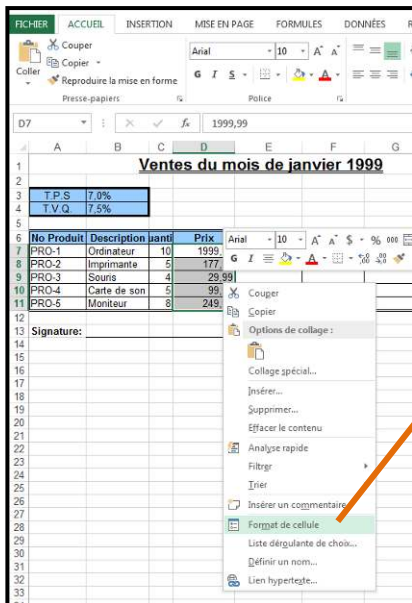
FICHIER ACCUEIL INSERTION MISE EN PAGE FORMULES DONNÉES R

Couper
Copier
Coller
Reproduire la mise en forme
Presse-papiers

Arial 10 A A
G I S A
Police

D7 fx 1999,99

| | A | B | C | D | E | F | G |
|---|---|---|---|---|---|---|---|
| 1 | Ventes du mois de janvier 1999 | | | | | | |
| 2 | | | | | | | |
| 3 | T.P.S | 7,0% | | | | | |
| 4 | T.V.Q. | 7,5% | | | | | |
| 5 | | | | | | | |
| 6 | No Produit | Description | uanti | Prix | | | |
| 7 | PRO-1 | Ordinateur | 10 | 1999 | | | |
| 8 | PRO-2 | Imprimante | 5 | 177 | | | |
| 9 | PRO-3 | Souris | 4 | 29,99 | | | |
| 10 | PRO-4 | Carte de son | 5 | 99 | | | |
| 11 | PRO-5 | Moniteur | 8 | 249 | | | |
| 12 | | | | | | | |
| 13 | Signature: | | | | | | |

14 15 16 17 18 19 20 21 22 23 24 25 26 27 28 29 30 31 32 33

Arial 10 A A $ % 000
G I

Couper
Copier
Options de collage :
Collage spécial...
Insérer...
Supprimer...
Effacer le contenu
Analyse rapide
Filtrer
Trier
Insérer un commentaire
Format de cellule
Liste déroulante de choix...
Définir un nom...
Lien hypertexte...